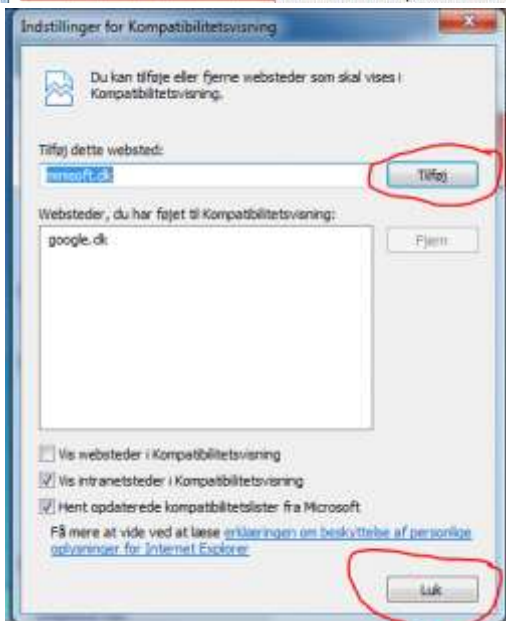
Indstillinger for Kompatibilitetsvisning

Du kan tilføje eller fjerne websteder som skal vises i Kompatibilitetsvisning.

Tilføj dette websted:

minsoft.dk

Tilføj

Websteder, du har føjet til Kompatibilitetsvisning:

google.dk

Fjern

Vis websteder i Kompatibilitetsvisning

Vis intranetsteder i Kompatibilitetsvisning

Hent opdaterede kompatibilitetslister fra Microsoft

Få mere at vide ved at læse erklæringen om beskyttelse af personlige oplysninger for Internet Explorer

Luk